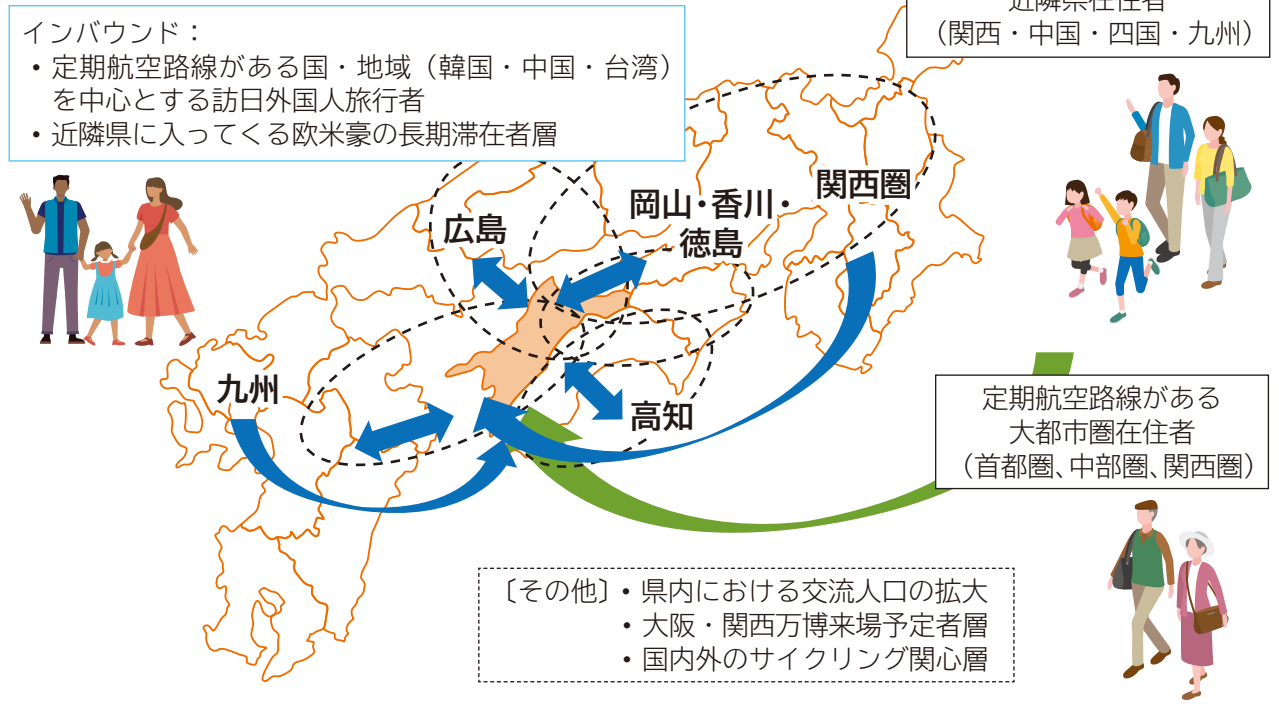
インバウンド：
・定期航空路線がある国・地域（韓国・中国・台湾）を中心とする訪日外国人旅行者
・近隣県に入ってくる欧米豪の長期滞在者層

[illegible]
（関西・中国・四国・九州）

広島

岡山・香川・徳島

関西圏

九州

高知

定期航空路線がある
大都市圏在住者
（首都圏、中部圏、関西圏）

〔その他〕・県内における交流人口の拡大
・大阪・関西万博来場予定者層
・国内外のサイクリング関心層